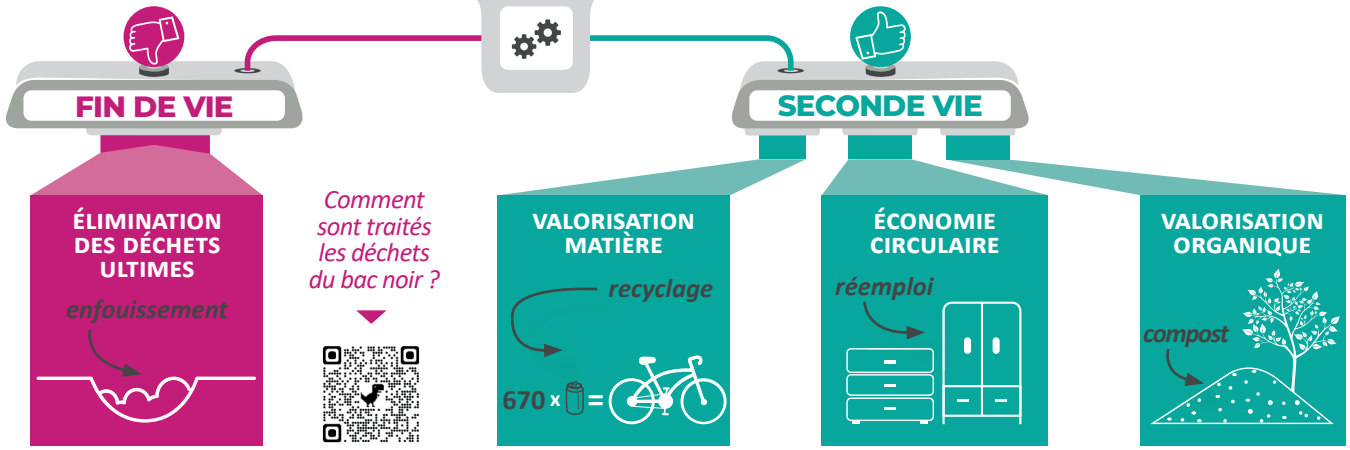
FIN DE VIE

ÉLIMINATION DES DÉCHETS ULTIMES

enfouissement

Comment sont traités les déchets du bac noir ?

SECONDE VIE

VALORISATION MATIÈRE

recyclage

670 x =

ÉCONOMIE CIRCULAIRE

réemploi

VALORISATION ORGANIQUE

compost